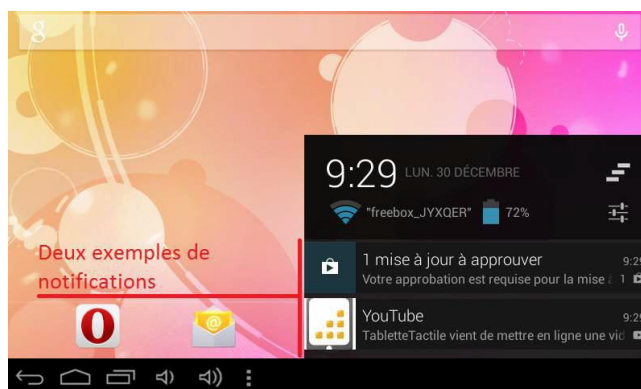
9:29 LUN. 30 DÉCEMBRE

"freebox_JYXQER" 72%

Deux exemples de notifications

1 mise à jour à approuver
Votre approbation est requise pour la mise à 1

YouTube 9:2
TabletteTactile vient de mettre en ligne une vid